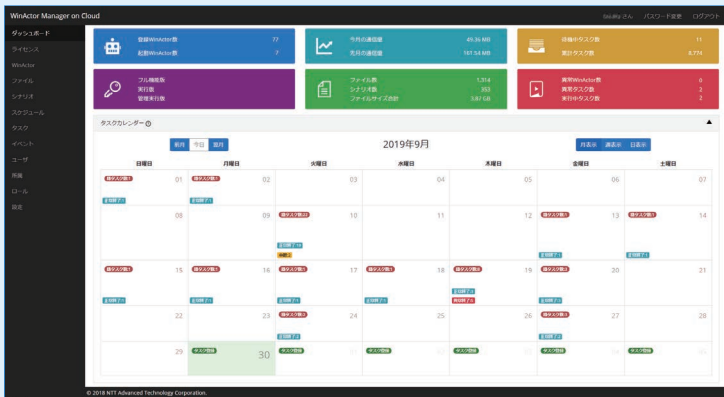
WinActor Manager on Cloud

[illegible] さん　パスワード変更　ログアウト

ダッシュボード
ライセンス
WinActor
ファイル
シナリオ
スケジュール
タスク
イベント
ユーザ
所属
ロール
設定

登録WinActor数 77
起動WinActor数 7

今月の通信量 49.36 MB
先月の通信量 161.54 MB

待機中タスク数 11
累計タスク数 8,774

フル機能数
実行数
管理実行数

ファイル数 1,314
シナリオ数 353
ファイルサイズの合計 3.87 GB

異常WinActor数 0
異常タスク数 2
実行中タスク数 2

タスクカレンダー

前月 今日 翌月

2019年9月

月表示 週表示 日表示

| 日曜日 | 月曜日 | 火曜日 | 水曜日 | 木曜日 | 金曜日 | 土曜日 |
|---|---|---|---|---|---|---|
| 01 | 02 | 03 | 04 | 05 | 06 | 07 |
| 08 | 09 | 10 | 11 | 12 | 13 | 14 |
| 15 | 16 | 17 | 18 | 19 | 20 | 21 |
| 22 | 23 | 24 | 25 | 26 | 27 | 28 |
| 29 | 30 | | | | | |

© 2018 NTT Advanced Technology Corporation.